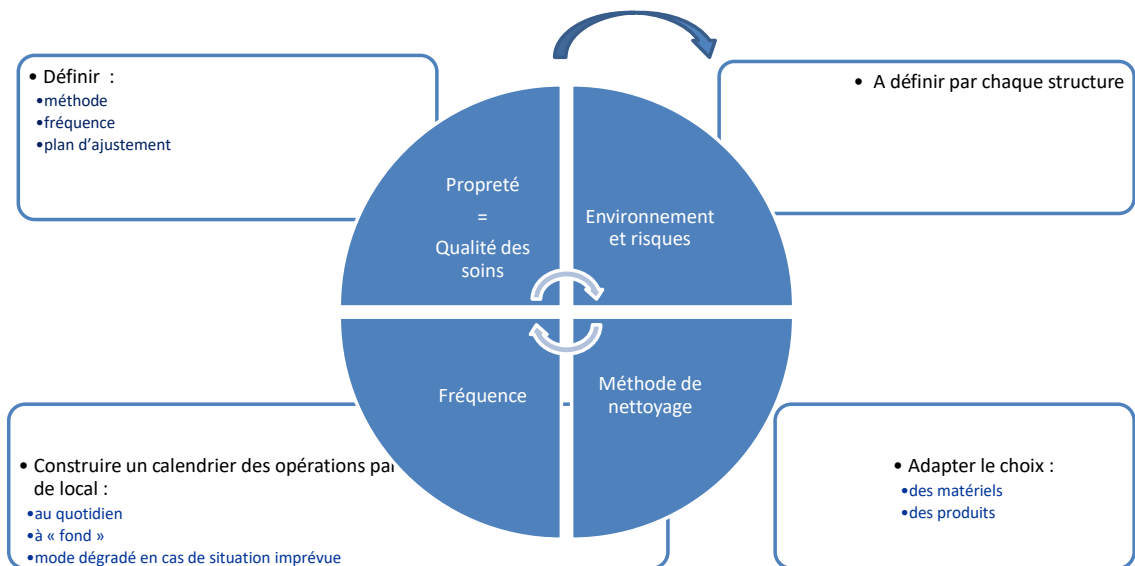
• Définir :
•méthode
•fréquence
•plan d’ajustement

• A définir par chaque structure

Propreté
=
Qualité des soins

Environnement et risques

Fréquence

Méthode de nettoyage

• Construire un calendrier des opérations pa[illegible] de local :
•au quotidien
•à « fond »
•mode dégradé en cas de situation imprévue

• Adapter le choix :
•des matériels
•des produits